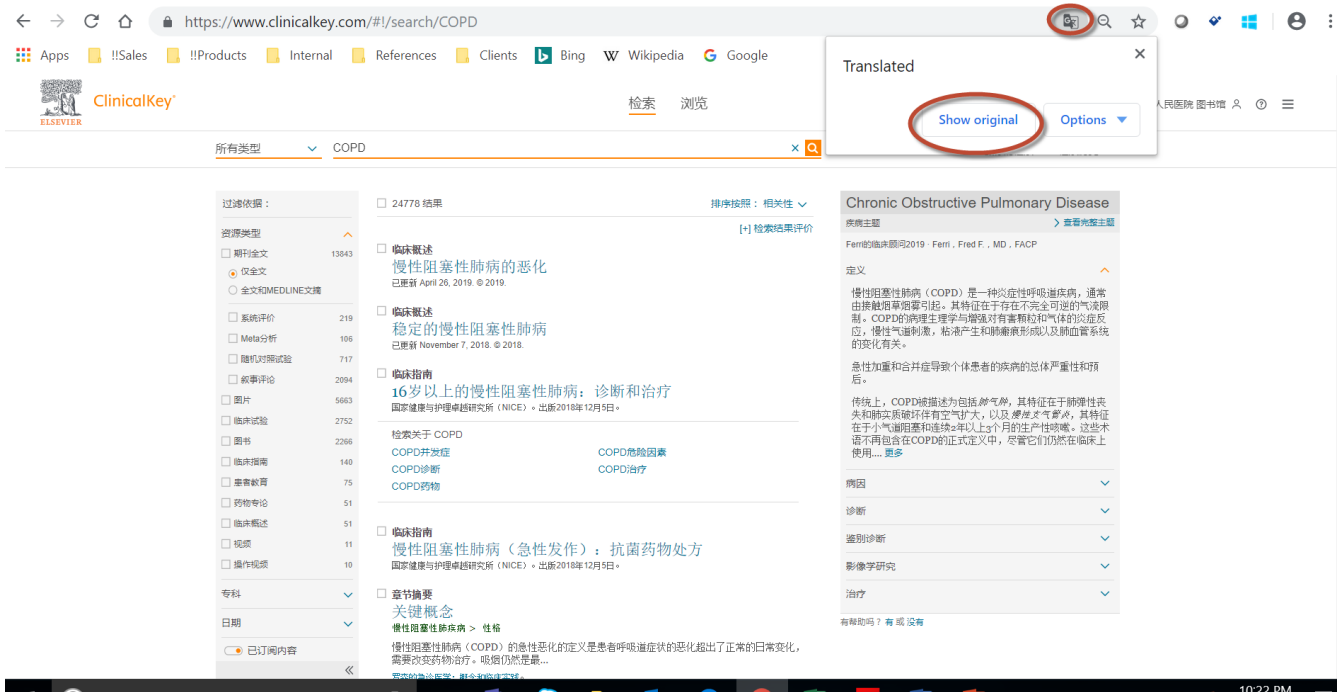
https://www.clinicalkey.com/#!/search/COPD

Apps !!Sales !!Products Internal References Clients Bing Wikipedia Google

Translated
Show original Options

ELSEVIER ClinicalKey®

检索 浏览

人民医院 图书馆

所有类型 COPD

过滤依据：

资源类型
期刊全文 13843
仅全文
全文和MEDLINE文摘
系统评价 219
Meta分析 106
随机对照试验 717
叙事评论 2094
图片 5663
临床试验 2752
图书 2266
临床指南 140
患者教育 75
药物专论 51
临床概述 51
视频 11
操作视频 10

专科
日期
已订阅内容

24778 结果
排序按照：相关性
[+] 检索结果评价

临床概述
慢性阻塞性肺病的恶化
已更新 April 26, 2019. © 2019.

临床概述
稳定的慢性阻塞性肺病
已更新 November 7, 2018. © 2018.

临床指南
16岁以上的慢性阻塞性肺病：诊断和治疗
国家健康与护理卓越研究所（NICE）。出版2018年12月5日。

检索关于 COPD
COPD并发症
COPD危险因素
COPD诊断
COPD治疗
COPD药物

临床指南
慢性阻塞性肺病（急性发作）：抗菌药物处方
国家健康与护理卓越研究所（NICE）。出版2018年12月5日。

章节摘要
关键概念
慢性阻塞性肺病 > 性格
慢性阻塞性肺病（COPD）的急性恶化的定义是患者呼吸道症状的恶化超出了正常的日常变化，需要改变药物治疗。吸烟仍然是最...

Chronic Obstructive Pulmonary Disease
疾病主题
> 查看完整主题
Ferri的临床顾问2019 · Ferri，Fred F.，MD，FACP

定义
慢性阻塞性肺病（COPD）是一种炎症性呼吸道疾病，通常由接触烟草烟雾引起。其特征在于存在不完全可逆的气流限制。COPD的病理生理学与增强对有害颗粒和气体的炎症反应，慢性气道刺激，粘液产生和肺瘢痕形成以及肺血管系统的变化有关。

急性加重和合并症导致个体患者的疾病的总体严重性和预后。

传统上，COPD被描述为包括肺气肿，其特征在于肺弹性丧失和肺实质破坏伴有空气扩大，以及慢性支气管炎，其特征在于小气道阻塞和连续2年以上3个月的生产性咳嗽。这些术语不再包含在COPD的正式定义中，尽管它们仍然在临床上使用.... 更多

病因
诊断
鉴别诊断
影像学研究
治疗

有帮助吗？有 或 没有

10:22 PM